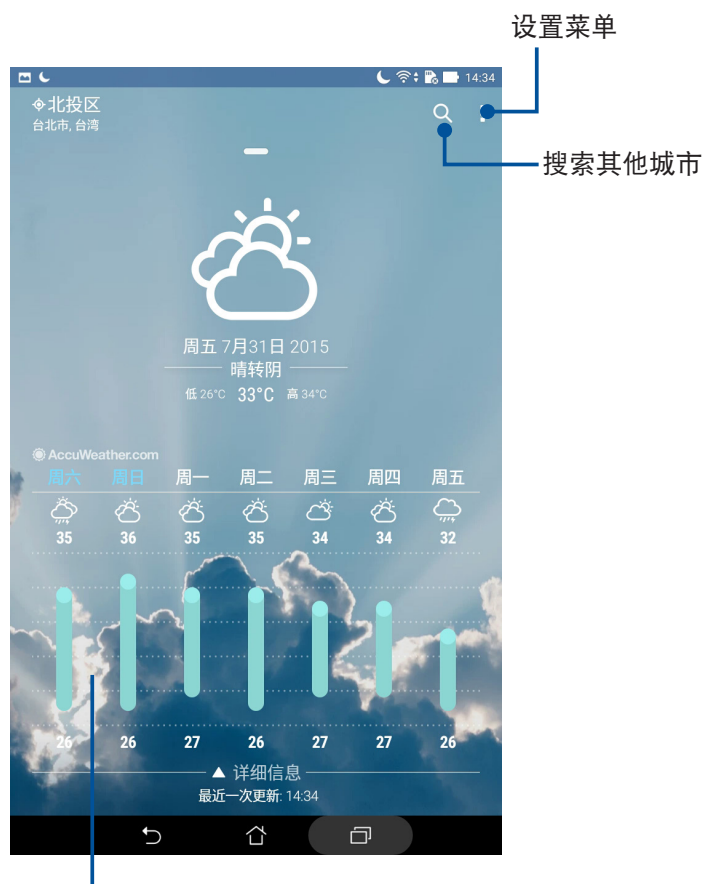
设置菜单

14:34

北投区
台北市, 台湾

搜索其他城市

周五 7月31日 2015
晴转阴
低 26°C 33°C 高 34°C

AccuWeather.com

| 周六 | 周日 | 周一 | 周二 | 周三 | 周四 | 周五 |
|---|---|---|---|---|---|---|
| 35 | 36 | 35 | 35 | 34 | 34 | 32 |
| 26 | 26 | 27 | 26 | 27 | 27 | 26 |

▲ 详细信息
最近一次更新: 14:34